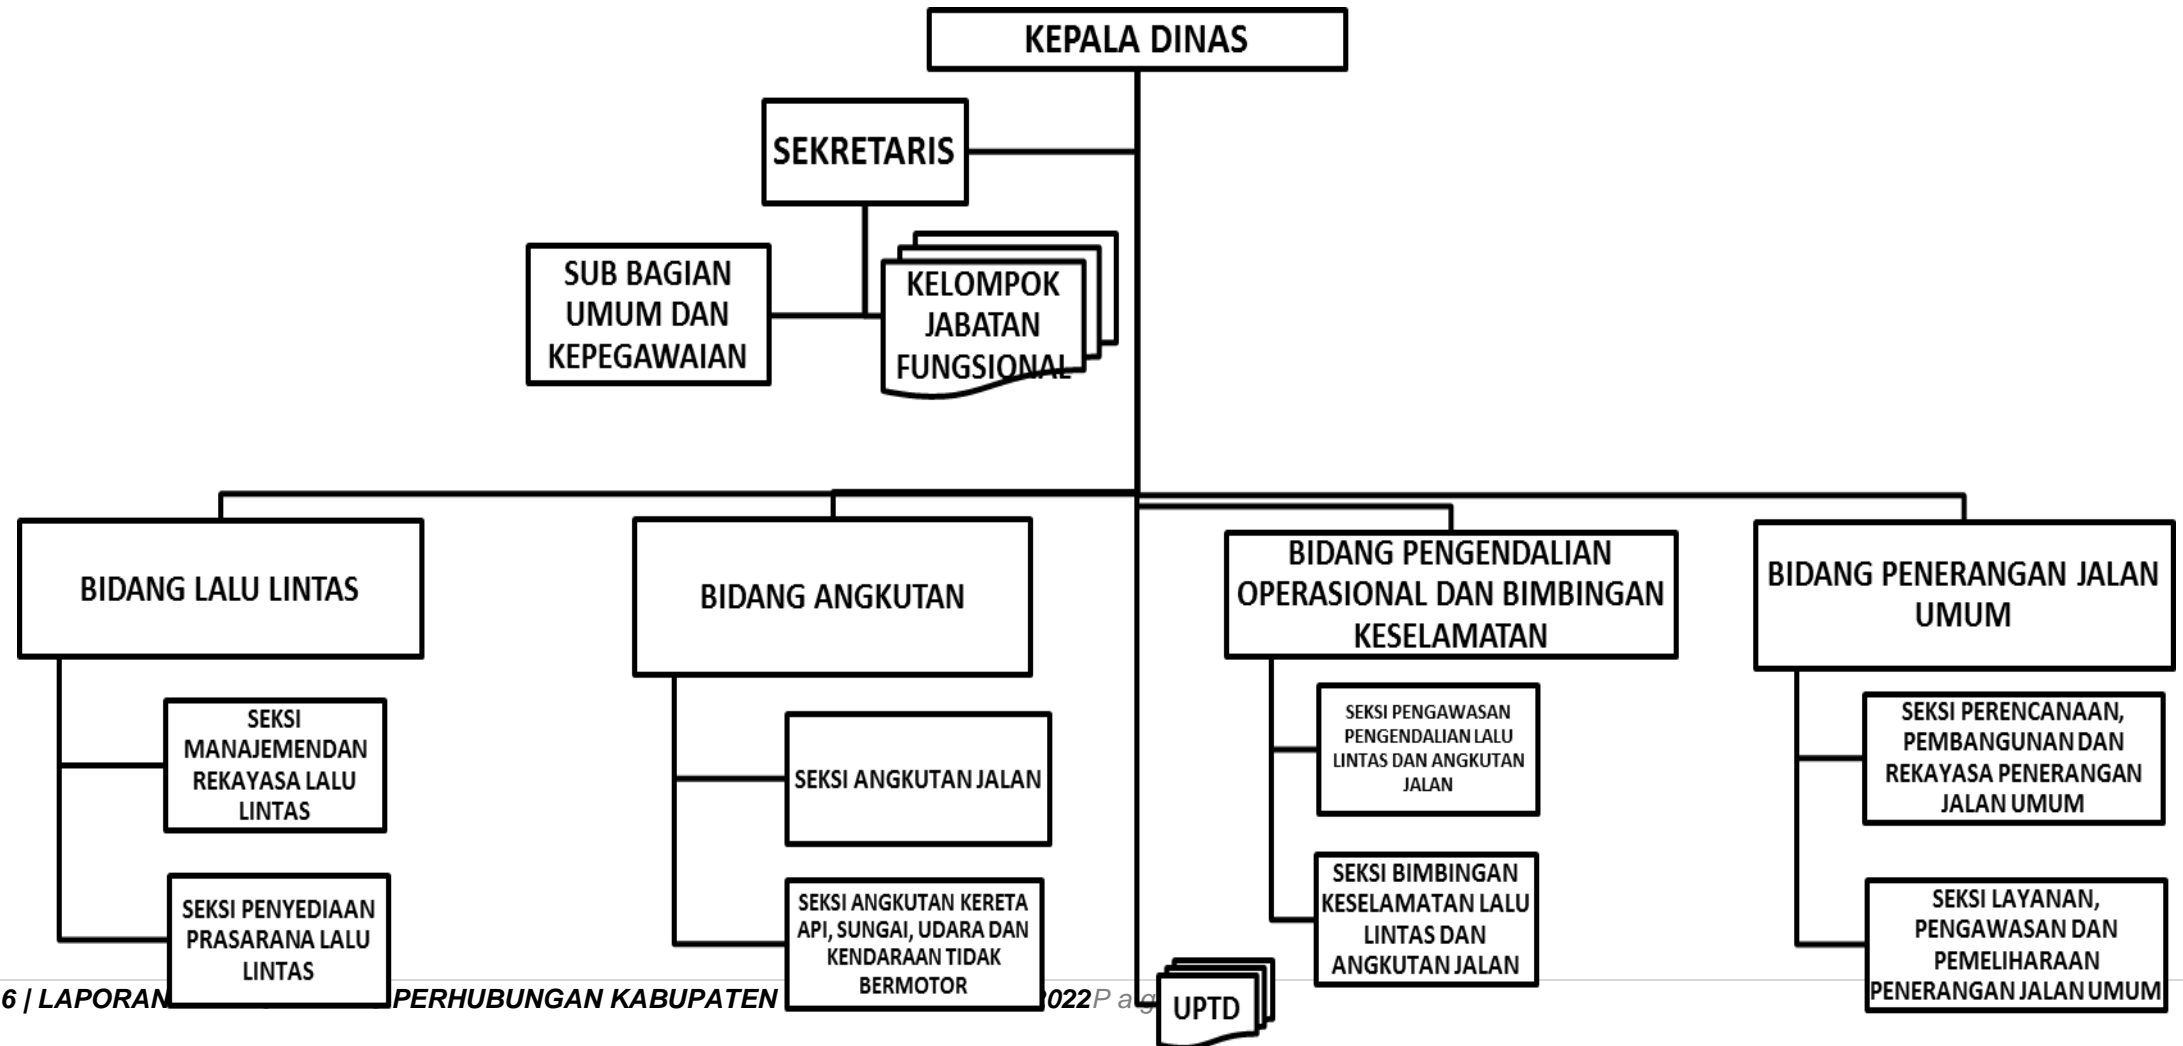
KEPALA DINAS

SEKRETARIS

SUB BAGIAN UMUM DAN KEPEGAWAIAN

KELOMPOK JABATAN FUNGSIONAL

BIDANG LALU LINTAS

SEKSI MANAJEMENDAN REKAYASA LALU LINTAS

SEKSI PENYEDIAAN PRASARANA LALU LINTAS

BIDANG ANGKUTAN

SEKSI ANGKUTAN JALAN

SEKSI ANGKUTAN KERETA API, SUNGAI, UDARA DAN KENDARAAN TIDAK BERMOTOR

BIDANG PENGENDALIAN OPERASIONAL DAN BIMBINGAN KESELAMATAN

SEKSI PENGAWASAN PENGENDALIAN LALU LINTAS DAN ANGKUTAN JALAN

SEKSI BIMBINGAN KESELAMATAN LALU LINTAS DAN ANGKUTAN JALAN

BIDANG PENERANGAN JALAN UMUM

SEKSI PERENCANAAN, PEMBANGUNAN DAN REKAYASA PENERANGAN JALAN UMUM

SEKSI LAYANAN, PENGAWASAN DAN PEMELIHARAAN PENERANGAN JALAN UMUM

UPTD

6 | LAPORAN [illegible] PERHUBUNGAN KABUPATEN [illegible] 2022 P ag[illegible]